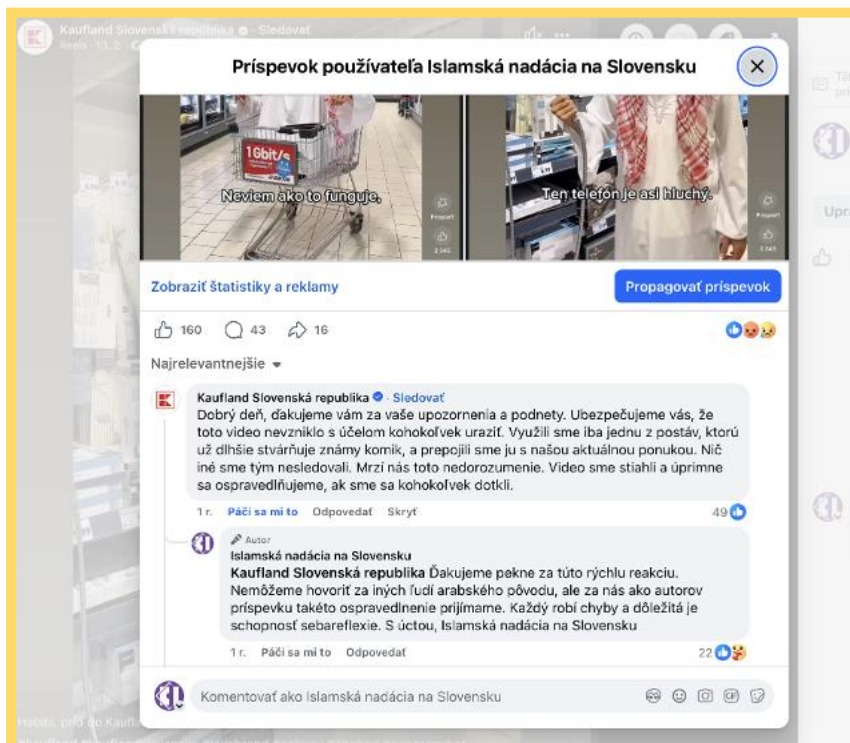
Kaufland Slovenská republika · Sledovať
Reels · 13. 2.

Príspevok používateľa Islamská nadácia na Slovensku

1Gbit/s

Neviem ako to funguje.

Ten telefón je asi hluchý.

Zobraziť štatistiky a reklamy

Propagovať príspevok

160 43 16

Najrelevantnejšie

Kaufland Slovenská republika · Sledovať
Dobrý deň, ďakujeme vám za vaše upozornenia a podnety. Ubezpečujeme vás, že toto video nevzniklo s účelom kohokoľvek uraziť. Využili sme iba jednu z postáv, ktorú už dlhšie stvárňuje známy komik, a prepojili sme ju s našou aktuálnou ponukou. Nič iné sme tým nesledovali. Mrzí nás toto nedorozumenie. Video sme stiahli a úprimne sa ospravedlňujeme, ak sme sa kohokoľvek dotkli.

1 r. Páči sa mi to Odpovedať Skryť 49

Autor
Islamská nadácia na Slovensku
Kaufland Slovenská republika Ďakujeme pekne za túto rýchlu reakciu. Nemôžeme hovoriť za iných ľudí arabského pôvodu, ale za nás ako autorov príspevku takéto ospravedlnenie prijímame. Každý robí chyby a dôležitá je schopnosť sebareflexie. S úctou, Islamská nadácia na Slovensku

1 r. Páči sa mi to Odpovedať 22

Komentovať ako Islamská nadácia na Slovensku

Upr